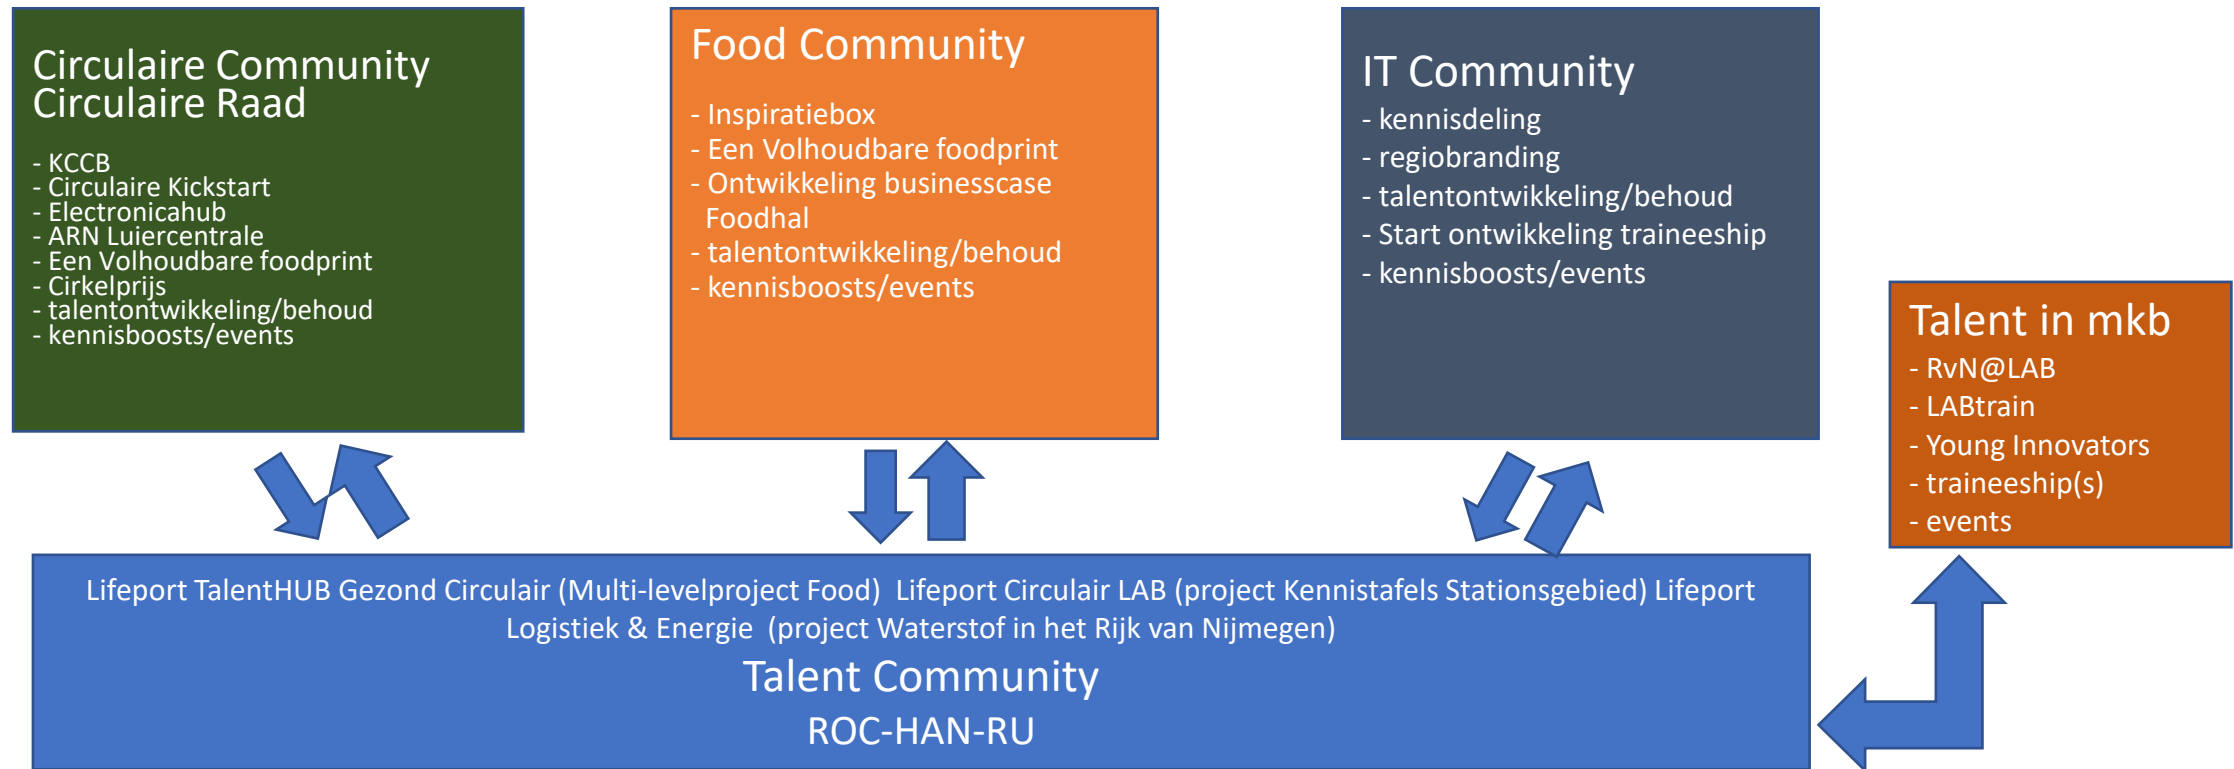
Circulaire Community
Circulaire Raad

- KCCB
- Circulaire Kickstart
- Electronicahub
- ARN Luiercentrale
- Een Volhoudbare foodprint
- Cirkelprijs
- talentontwikkeling/behoud
- kennisboosts/events

Food Community

- Inspiratiebox
- Een Volhoudbare foodprint
- Ontwikkeling businesscase Foodhal
- talentontwikkeling/behoud
- kennisboosts/events

IT Community
- kennisdeling
- regiobranding
- talentontwikkeling/behoud
- Start ontwikkeling traineeship
- kennisboosts/events

Talent in mkb
- RvN@LAB
- LABtrain
- Young Innovators
- traineeship(s)
- events

Lifeport TalentHUB Gezond Circulair (Multi-levelproject Food) Lifeport Circulair LAB (project Kennistafels Stationsgebied) Lifeport Logistiek & Energie (project Waterstof in het Rijk van Nijmegen)
Talent Community
ROC-HAN-RU